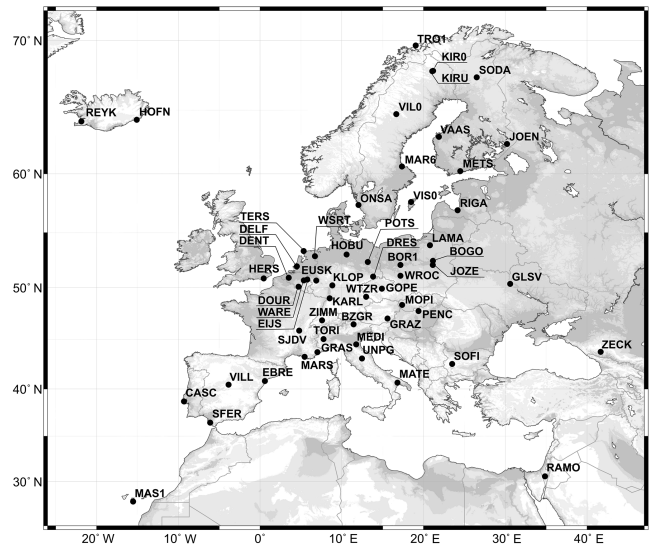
70° N
60° N
50° N
40° N
30° N

TRO1
KIR0
KIRU
SODA
REYK
HOFN
VIL0
VAAS
JOEN
MAR6
METS
ONSA
VIS0
RIGA
TERS
DELF
DENT
WSRT
POTS
HOBU
DRES
LAMA
BOR1
BOGO
JOZE
WROC
HERS
EUSK
KLOP
WTZR
GOPE
GLSV
DOUR
WARE
EIJS
KARL
MOPI
ZIMM
BZGR
PENC
SJDV
TORI
GRAZ
GRAS
MEDI
UNPG
MARS
SOFI
ZECK
VILL
EBRE
MATE
CASC
SFER
RAMO
MAS1

20° W
10° W
0°
10° E
20° E
30° E
40° E